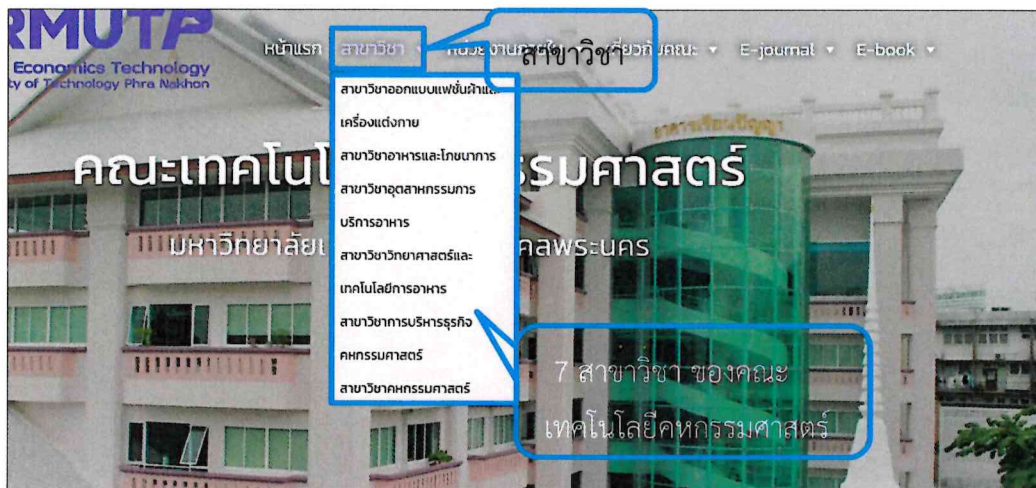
RMUTP
Economics Technology
ty of Technology Phra Nakhon

หน้าแรก สาขาวิชา หน่วยงานภายใน เกี่ยวกับคณะ E-journal E-book

สาขาวิชา

สาขาวิชาออกแบบแฟชั่นผ้าและเครื่องแต่งกาย
สาขาวิชาอาหารและโภชนาการ
สาขาวิชาอุตสาหกรรมการบริการอาหาร
สาขาวิชาวิทยาศาสตร์และเทคโนโลยีการอาหาร
สาขาวิชาการบริหารธุรกิจคหกรรมศาสตร์
สาขาวิชาคหกรรมศาสตร์

คณะเทคโนโล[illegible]รรมศาสตร์
มหาวิทยาลัย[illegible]คลพระนคร

อาคาร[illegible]

7 สาขาวิชา ของคณะเทคโนโลยีคหกรรมศาสตร์